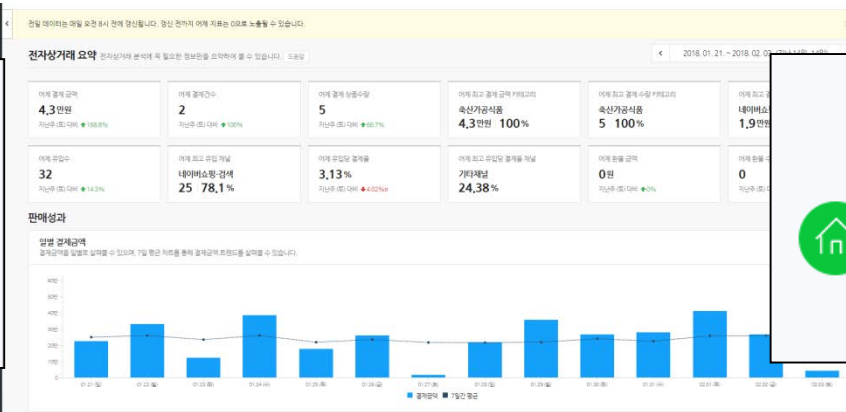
전일 데이터는 매일 오전 8시 전에 갱신됩니다. 갱신 전까지 어제 지표는 0으로 노출될 수 있습니다.

전자상거래 요약 전자상거래 분석에 꼭 필요한 정보만을 요약하여 볼 수 있습니다. 도움말

2018. 01. 21. ~ 2018. 02. 03. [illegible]

| 어제 결제 금액 | 어제 결제건수 | 어제 결제 상품수량 | 어제 최고 결제 금액 카테고리 | 어제 최고 결제 수량 카테고리 | 어제 최고 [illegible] |
|---|---|---|---|---|---|
| 4,3만원 | 2 | 5 | 축산가공식품 | 축산가공식품 | 네이버쇼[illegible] |
| 지난주 (토) 대비 166.8% | 지난주 (토) 대비 100% | 지난주 (토) 대비 66.7% | 4,3만원 100% | 5 100% | 1,9만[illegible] |

| 어제 유입수 | 어제 최고 유입 채널 | 어제 유입당 결제율 | 어제 최고 유입당 결제율 채널 | 어제 환불 금액 | 어제 환불 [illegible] |
|---|---|---|---|---|---|
| 32 | 네이버쇼핑-검색 | 3,13% | 기타채널 | 0원 | 0 |
| 지난주 (토) 대비 14.3% | 25 78,1% | 지난주 (토) 대비 4.02%p | 24,38% | 지난주 (토) 대비 0% | 지난주 (토) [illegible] |

판매성과

일별 결제금액
결제금액을 일별로 살펴볼 수 있으며, 7일 평균 차트를 통해 결제금액 트렌드를 살펴볼 수 있습니다.

60만
50만
40만
30만
20만
10만
0

01.21 (일) 01.22 (월) 01.23 (화) 01.24 (수) 01.25 (목) 01.26 (금) 01.27 (토) 01.28 (일) 01.29 (월) 01.30 (화) 01.31 (수) 02.01 (목) 02.02 (금) 02.03 (토)

결제금액 7일간 평균